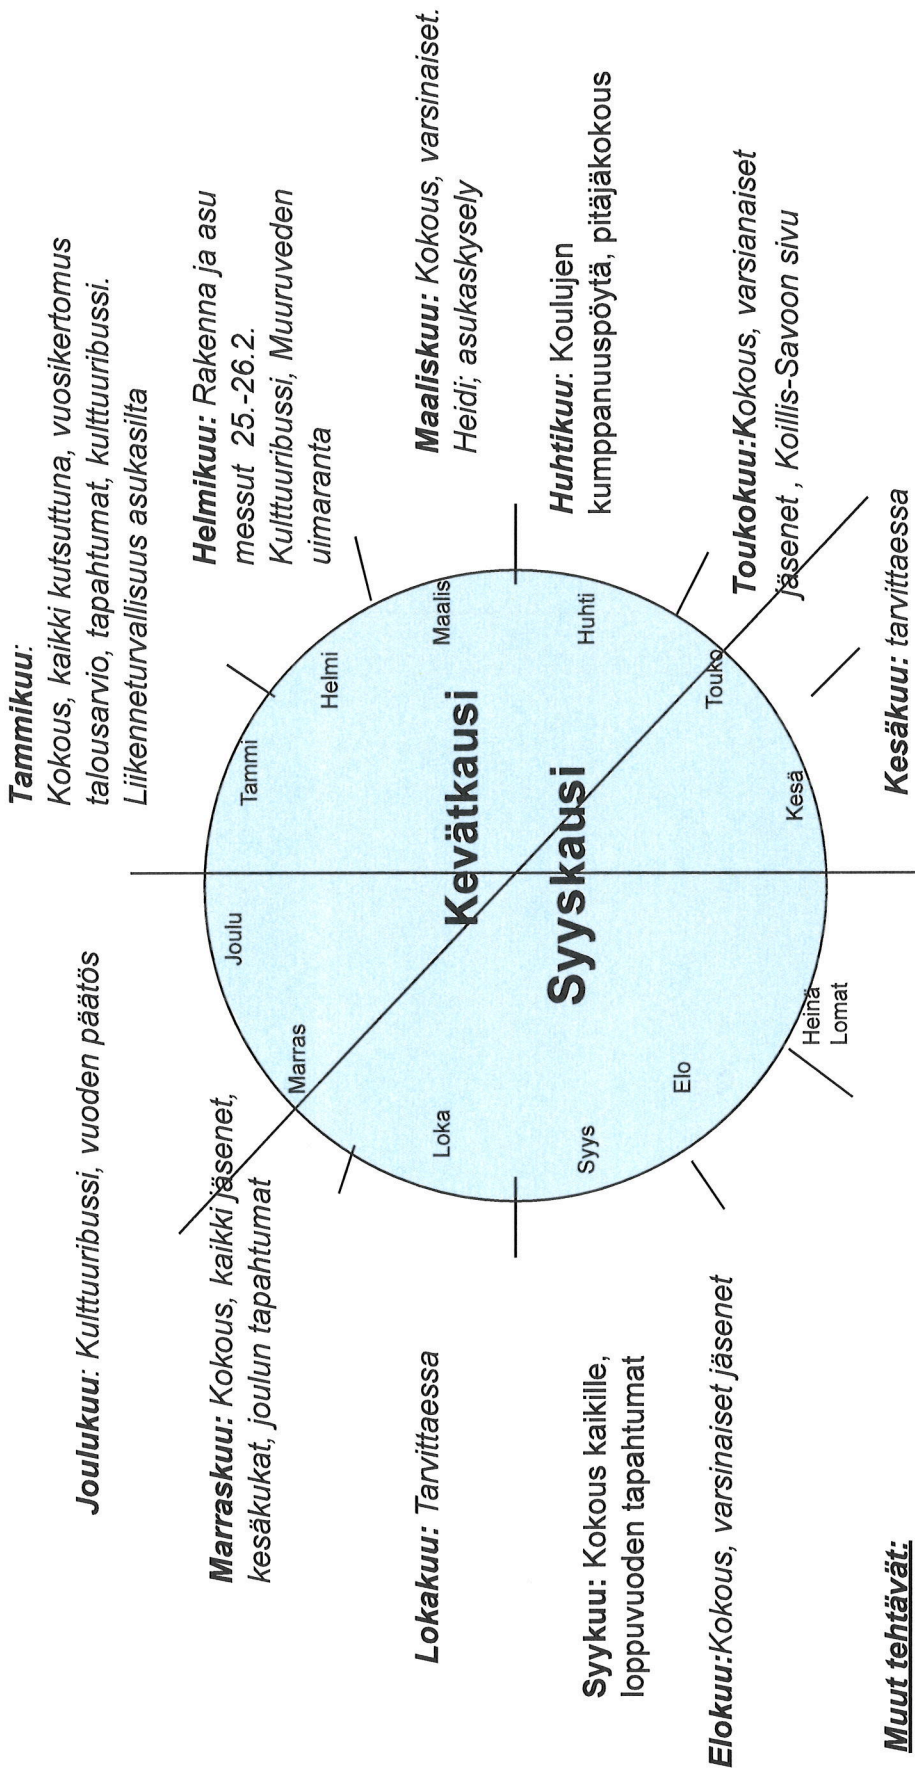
Tammikuu:
Kokous, kaikki kutsuttuna, vuosikertomus talousarvio, tapahtumat, kulttuuribussi.
Liikenneturvallisuus asukasilta

Helmikuu: Rakenna ja asu messut 25.-26.2.
Kulttuuribussi, Muuruveden uimaranta

Maaliskuu: Kokous, varsinaiset.
Heidi; asukaskysely

Huhtikuu: Koulujen kumppanuuspöytä, pitäjäkokous

Toukokuu:Kokous, varsianaiset jäsenet , Koillis-Savoon sivu

Kesäkuu: tarvittaessa

Joulukuu: Kulttuuribussi, vuoden päätös

Marraskuu: Kokous, kaikki jäsenet, kesäkukat, joulun tapahtumat

Lokakuu: Tarvittaessa

Syykuu: Kokous kaikille, loppuvuoden tapahtumat

Elokuu:Kokous, varsinaiset jäsenet

Muut tehtävät:

Kevätkausi
Syyskausi

Tammi
Helmi
Maalis
Huhti
Touko
Kesä
Heinä
Lomat
Elo
Syys
Loka
Marras
Joulu